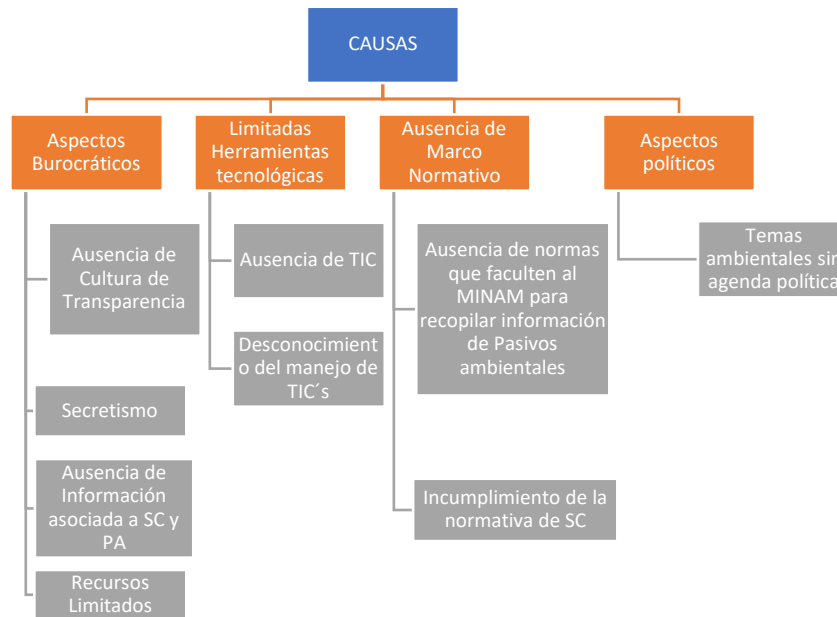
CAUSAS

Aspectos Burocráticos

Ausencia de Cultura de Transparencia

Secretismo

Ausencia de Información asociada a SC y PA

Recursos Limitados

Limitadas Herramientas tecnológicas

Ausencia de TIC

Desconocimient o del manejo de TIC´s

Ausencia de Marco Normativo

Ausencia de normas que faculten al MINAM para recopilar información de Pasivos ambientales

Incumplimiento de la normativa de SC

Aspectos políticos

Temas ambientales sin agenda política